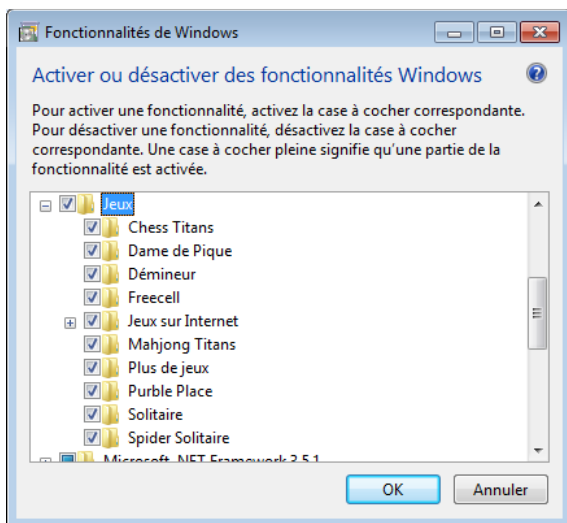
Fonctionnalités de Windows

Activer ou désactiver des fonctionnalités Windows

Pour activer une fonctionnalité, activez la case à cocher correspondante. Pour désactiver une fonctionnalité, désactivez la case à cocher correspondante. Une case à cocher pleine signifie qu'une partie de la fonctionnalité est activée.

Jeux
Chess Titans
Dame de Pique
Démineur
Freecell
Jeux sur Internet
Mahjong Titans
Plus de jeux
Purble Place
Solitaire
Spider Solitaire
Microsoft .NET Framework 3.5.1

OK
Annuler